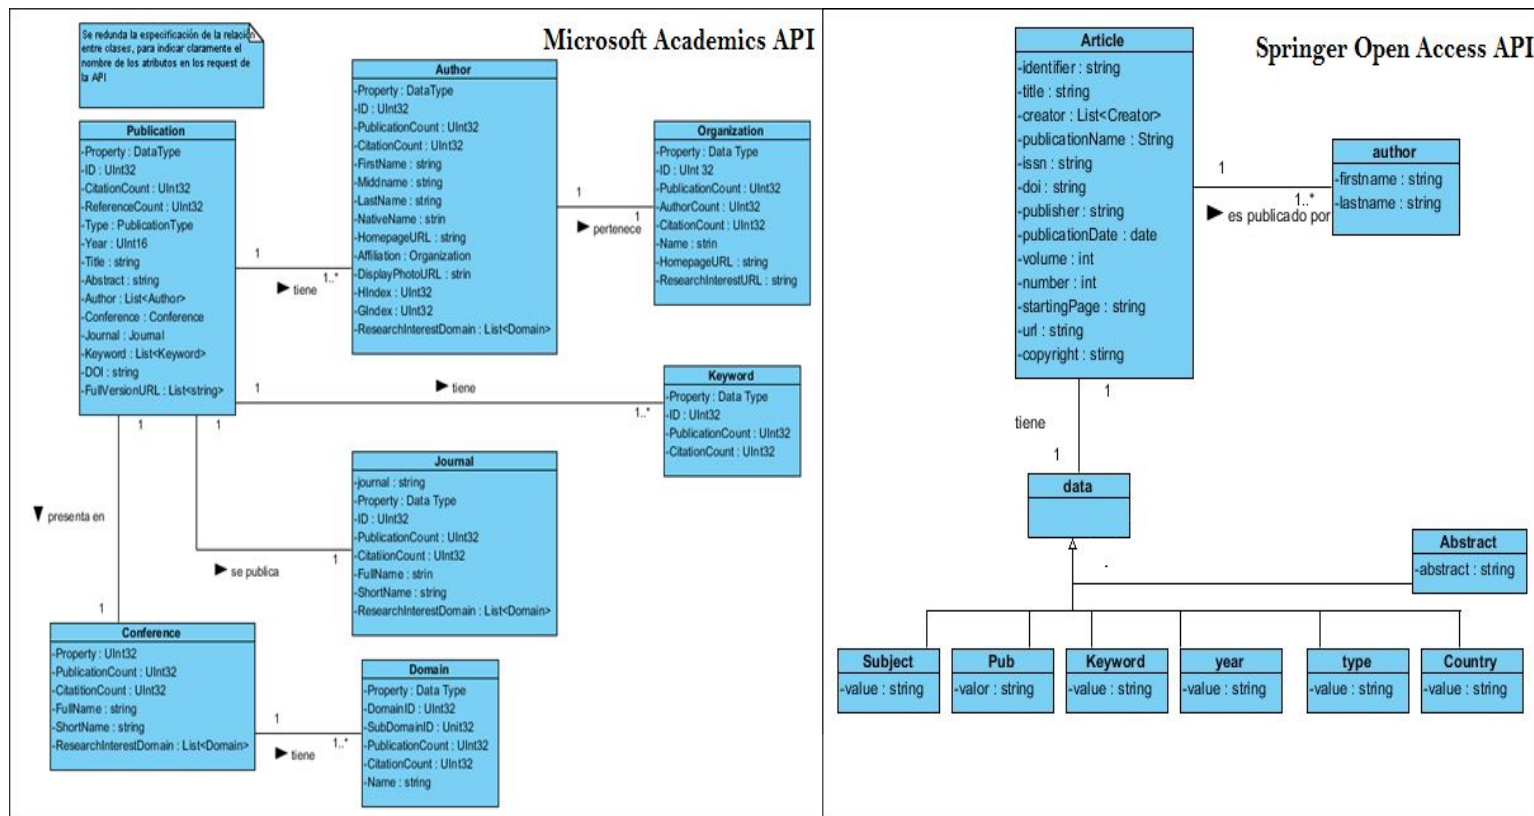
Se redunda la especificación de la relación entre clases, para indicar claramente el nombre de los atributos en los request de la API

Microsoft Academics API

Author
-Property : DataType
-ID : UInt32
-PublicationCount : UInt32
-CitationCount : UInt32
-FirstName : string
-Middname : string
-LastName : string
-NativeName : strin
-HomepageURL : string
-Affiliation : Organization
-DisplayPhotoURL : strin
-HIndex : UInt32
-GIndex : UInt32
-ResearchInterestDomain : List<Domain>

Publication
-Property : DataType
-ID : UInt32
-CitationCount : UInt32
-ReferenceCount : UInt32
-Type : PublicationType
-Year : UInt16
-Title : string
-Abstract : string
-Author : List<Author>
-Conference : Conference
-Journal : Journal
-Keyword : List<Keyword>
-DOI : string
-FullVersionURL : List<string>

Organization
-Property : Data Type
-ID : UInt 32
-PublicationCount : UInt32
-AuthorCount : UInt32
-CitationCount : UInt32
-Name : strin
-HomepageURL : string
-ResearchInterestURL : string

1
1
▶ pertenece

1
1..*
▶ tiene

1
▶ tiene
1..*

Keyword
-Property : Data Type
-ID : UInt32
-PublicationCount : UInt32
-CitationCount : UInt32

1
1

Journal
-journal : string
-Property : Data Type
-ID : UInt32
-PublicationCount : UInt32
-CitatiionCount : UInt32
-FullName : strin
-ShortName : string
-ResearchInterestDomain : List<Domain>

▼ presenta en

1
▶ se publica

1

Conference
-Property : UInt32
-PublicationCount : UInt32
-CitatitionCount : UInt32
-FullName : string
-ShortName : string
-ResearchInterestDomain : List<Domain>

1
1..*
▶ tiene

Domain
-Property : Data Type
-DomainID : UInt32
-SubDomainID : Unit32
-PublicationCount : UInt32
-CitationCount : UInt32
-Name : string

Springer Open Access API

Article
-identifier : string
-title : string
-creator : List<Creator>
-publicationName : String
-issn : string
-doi : string
-publisher : string
-publicationDate : date
-volume : int
-number : int
-startingPage : string
-url : string
-copyright : stirng

1
1..*
▶ es publicado por

author
-firstname : string
-lastname : string

1
tiene
1

data

Abstract
-abstract : string

Subject
-value : string

Pub
-valor : string

Keyword
-value : string

year
-value : string

type
-value : string

Country
-value : string